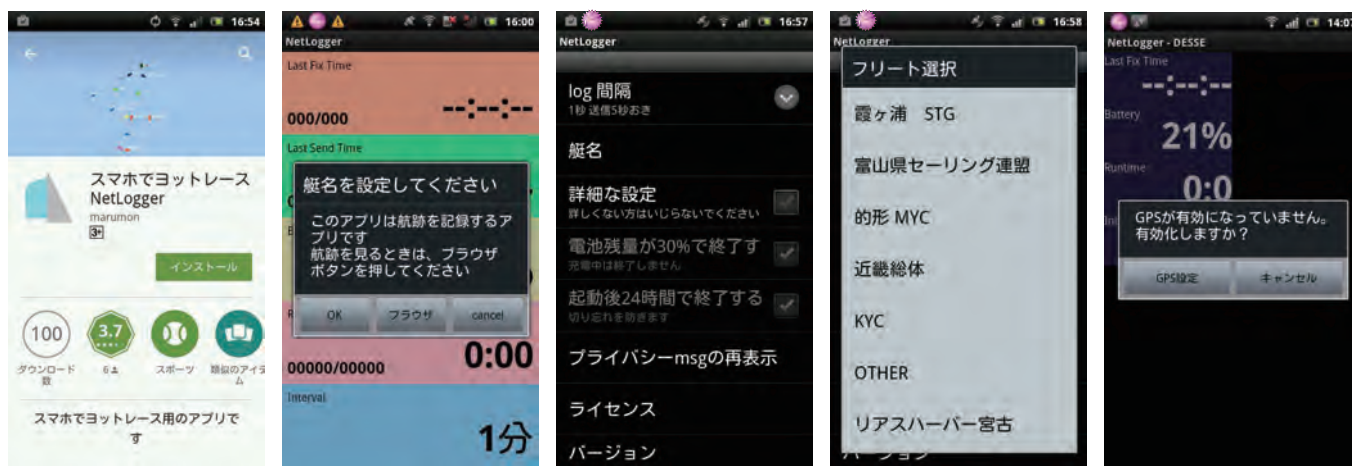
16:54

スマホでヨットレース NetLogger
marumon
3+
インストール

100
ダウンロード数

3.7
6

スポーツ

類似のアイテム

スマホでヨットレース用のアプリです

16:00
NetLogger
Last Fix Time
000/000
--:--:--
Last Send Time

艇名を設定してください
このアプリは航跡を記録するアプリです
航跡を見るときは、ブラウザボタンを押してください
OK
ブラウザ
cancel

00000/00000
0:00
Interval
1分

16:57
NetLogger
log 間隔
1秒 送信5秒おき
艇名
詳細な設定
詳しくない方はいじらないでください
電池残量が30%で終了す
充電中は終了しません
起動後24時間で終了する
切り忘れを防ぎます
プライバシーmsgの再表示
ライセンス
バージョン

16:58
NetLogger
フリート選択
霞ヶ浦 STG
富山県セーリング連盟
的形 MYC
近畿総体
KYC
OTHER
リアスハーバー宮古

14:07
NetLogger - DESSE
Last Fix Time
--:--:--
Battery
21%
Runtime
0:0
GPSが有効になっていません。有効化しますか？
GPS設定
キャンセル